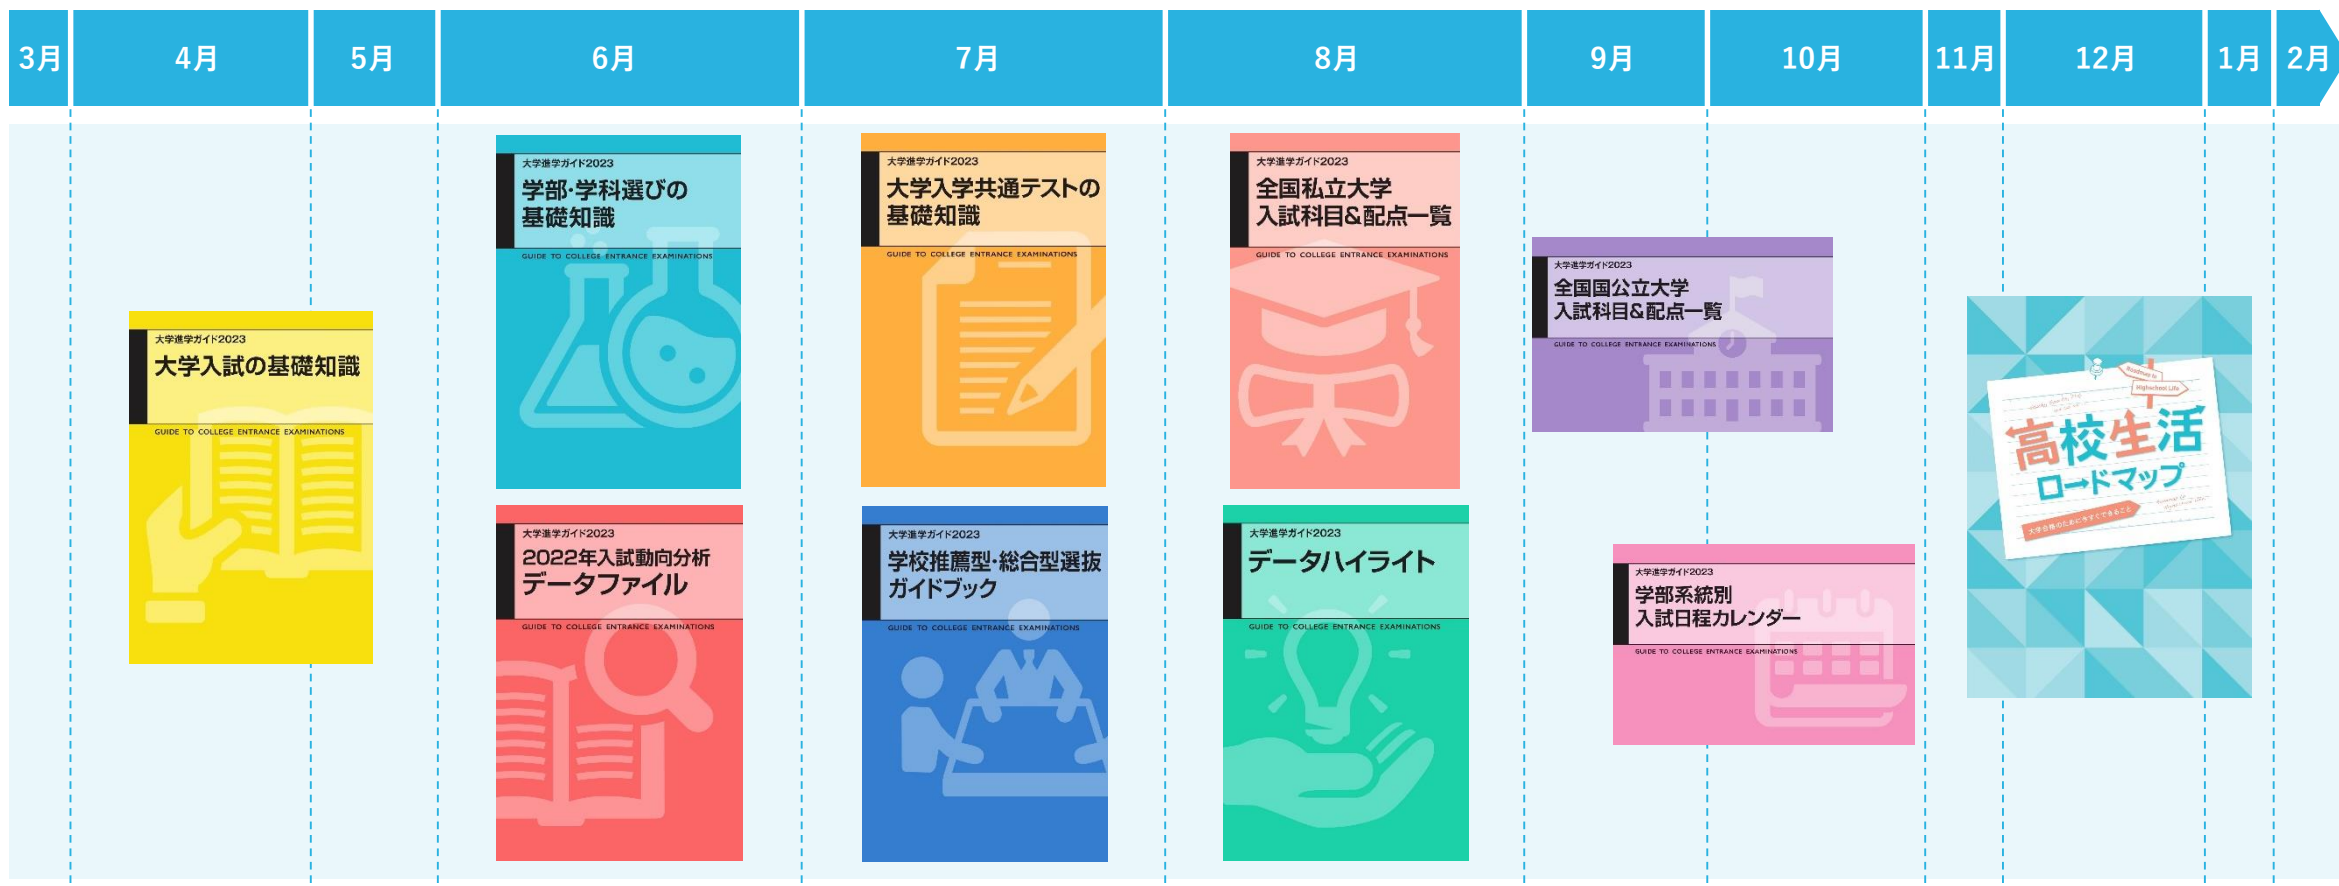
3月 4月 5月 6月 7月 8月 9月 10月 11月 12月 1月 2月

大学進学ガイド2023
大学入試の基礎知識
GUIDE TO COLLEGE ENTRANCE EXAMINATIONS

大学進学ガイド2023
学部・学科選びの基礎知識
GUIDE TO COLLEGE ENTRANCE EXAMINATIONS

大学進学ガイド2023
2022年入試動向分析 データファイル
GUIDE TO COLLEGE ENTRANCE EXAMINATIONS

大学進学ガイド2023
大学入学共通テストの基礎知識
GUIDE TO COLLEGE ENTRANCE EXAMINATIONS

大学進学ガイド2023
学校推薦型・総合型選抜 ガイドブック
GUIDE TO COLLEGE ENTRANCE EXAMINATIONS

大学進学ガイド2023
全国私立大学 入試科目&配点一覧
GUIDE TO COLLEGE ENTRANCE EXAMINATIONS

大学進学ガイド2023
データハイライト
GUIDE TO COLLEGE ENTRANCE EXAMINATIONS

大学進学ガイド2023
全国国公立大学 入試科目&配点一覧
GUIDE TO COLLEGE ENTRANCE EXAMINATIONS

大学進学ガイド2023
学部系統別 入試日程カレンダー
GUIDE TO COLLEGE ENTRANCE EXAMINATIONS

Roadmap to Highschool Life
高校生活 ロードマップ
大学合格のためにすぐできること